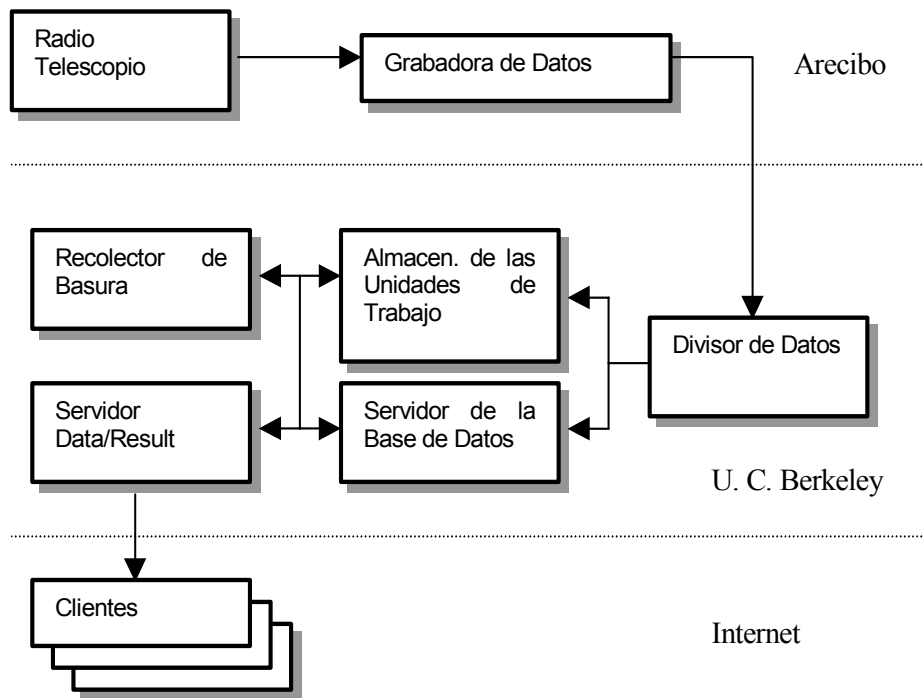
Radio Telescopio

Grabadora de Datos

Arecibo

Recolector de Basura

Almacen. de las Unidades de Trabajo

Divisor de Datos

Servidor Data/Result

Servidor de la Base de Datos

U. C. Berkeley

Clientes

Internet